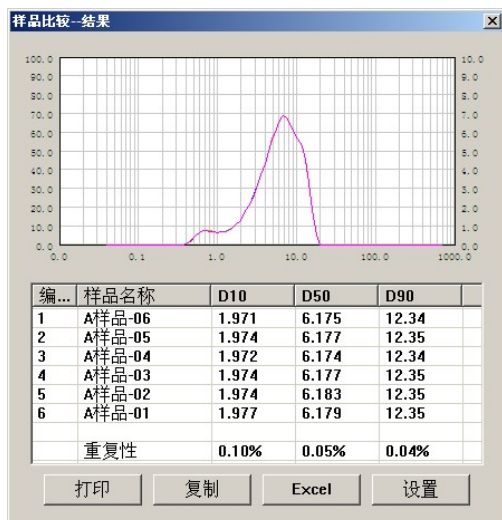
样品比较--结果

100.0
90.0
80.0
70.0
60.0
50.0
40.0
30.0
20.0
10.0
0.0

10.0
9.0
8.0
7.0
6.0
5.0
4.0
3.0
2.0
1.0
0.0

0.0　1.0　10.0　100.0　1000.0

| 编... | 样品名称 | D10 | D50 | D90 |
|---|---|---|---|---|
| 1 | A样品-06 | 1.971 | 6.175 | 12.34 |
| 2 | A样品-05 | 1.974 | 6.177 | 12.35 |
| 3 | A样品-04 | 1.972 | 6.174 | 12.34 |
| 4 | A样品-03 | 1.974 | 6.177 | 12.35 |
| 5 | A样品-02 | 1.974 | 6.183 | 12.35 |
| 6 | A样品-01 | 1.977 | 6.179 | 12.35 |
| | 重复性 | 0.10% | 0.05% | 0.04% |

打印　复制　Excel　设置